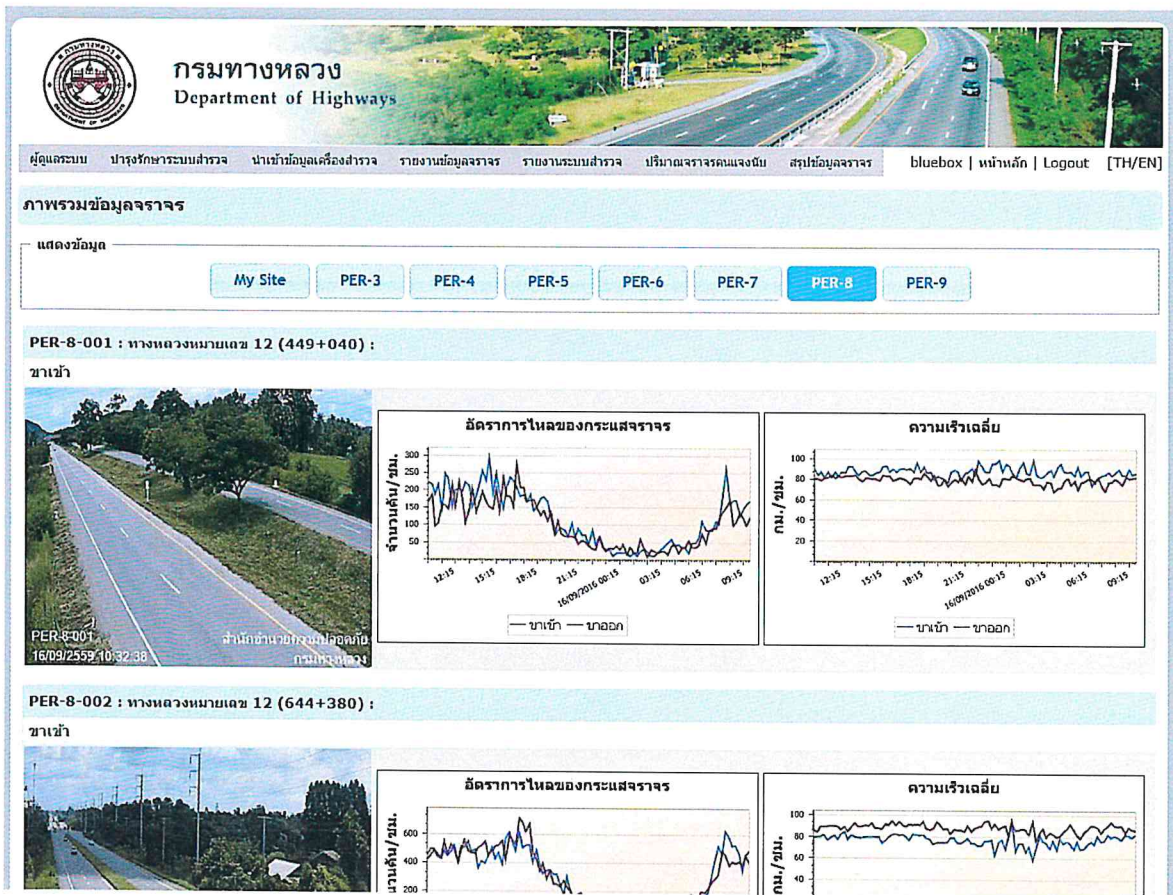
กรมทางหลวง
Department of Highways

ผู้ดูแลระบบ ปารุงรักษาระบบสำรวจ นำเข้าข้อมูลเครื่องสำรวจ รายงานข้อมูลจราจร รายงานระบบสำรวจ ปริมาณจราจรคนแจงนับ สรุปข้อมูลจราจร bluebox | หน้าหลัก | Logout [TH/EN]

ภาพรวมข้อมูลจราจร

แสดงข้อมูล

My Site PER-3 PER-4 PER-5 PER-6 PER-7 PER-8 PER-9

PER-8-001 : ทางหลวงหมายเลข 12 (449+040) :

ขาเข้า

PER-8-001
16/09/2559 10:32:38
สำนักอำนวยความปลอดภัย กรมทางหลวง

อัตราการไหลของกระแสจราจร

จำนวนคัน/ชม.

300 250 200 150 100 50

12:15 15:15 18:15 21:15 16/09/2016 00:15 03:15 06:15 09:15

— ขาเข้า — ขาออก

ความเร็วเฉลี่ย

กม./ชม.

100 80 60 40 20

12:15 15:15 18:15 21:15 16/09/2016 00:15 03:15 06:15 09:15

— ขาเข้า — ขาออก

PER-8-002 : ทางหลวงหมายเลข 12 (644+380) :

ขาเข้า

อัตราการไหลของกระแสจราจร

จำนวนคัน/ชม.

600 400 200

ความเร็วเฉลี่ย

กม./ชม.

100 80 60 40